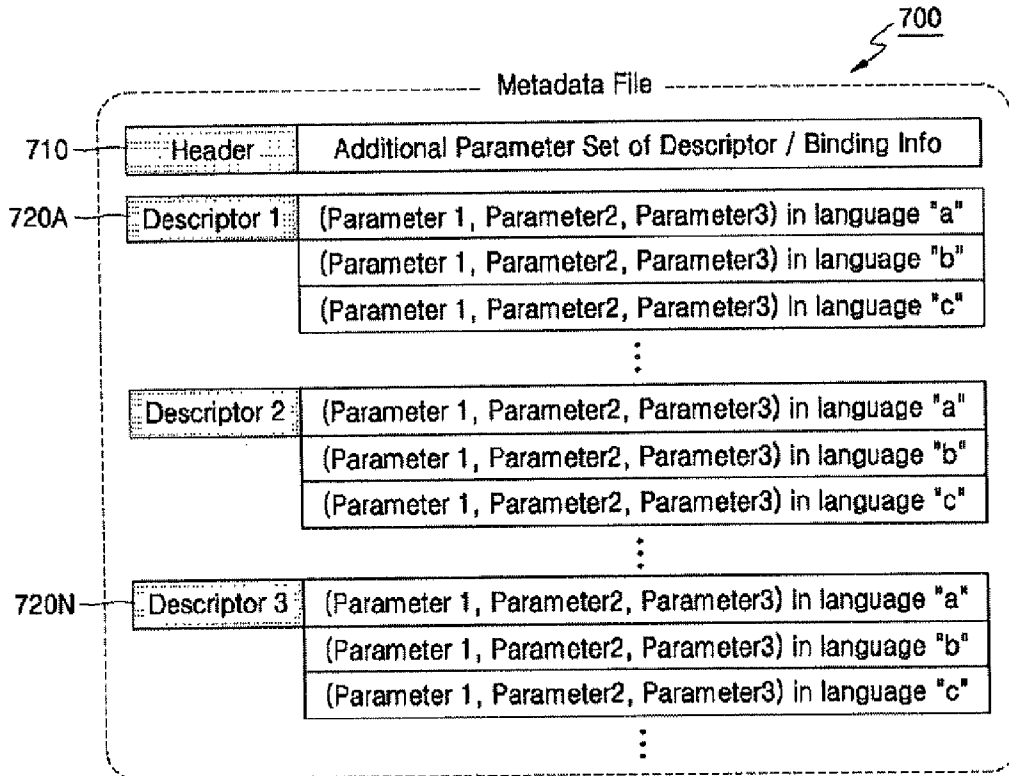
700

Metadata File

710 Header Additional Parameter Set of Descriptor / Binding Info

720A Descriptor 1 (Parameter 1, Parameter2, Parameter3) in language "a"
(Parameter 1, Parameter2, Parameter3) in language "b"
(Parameter 1, Parameter2, Parameter3) in language "c"

Descriptor 2 (Parameter 1, Parameter2, Parameter3) in language "a"
(Parameter 1, Parameter2, Parameter3) in language "b"
(Parameter 1, Parameter2, Parameter3) in language "c"

720N Descriptor 3 (Parameter 1, Parameter2, Parameter3) in language "a"
(Parameter 1, Parameter2, Parameter3) in language "b"
(Parameter 1, Parameter2, Parameter3) in language "c"